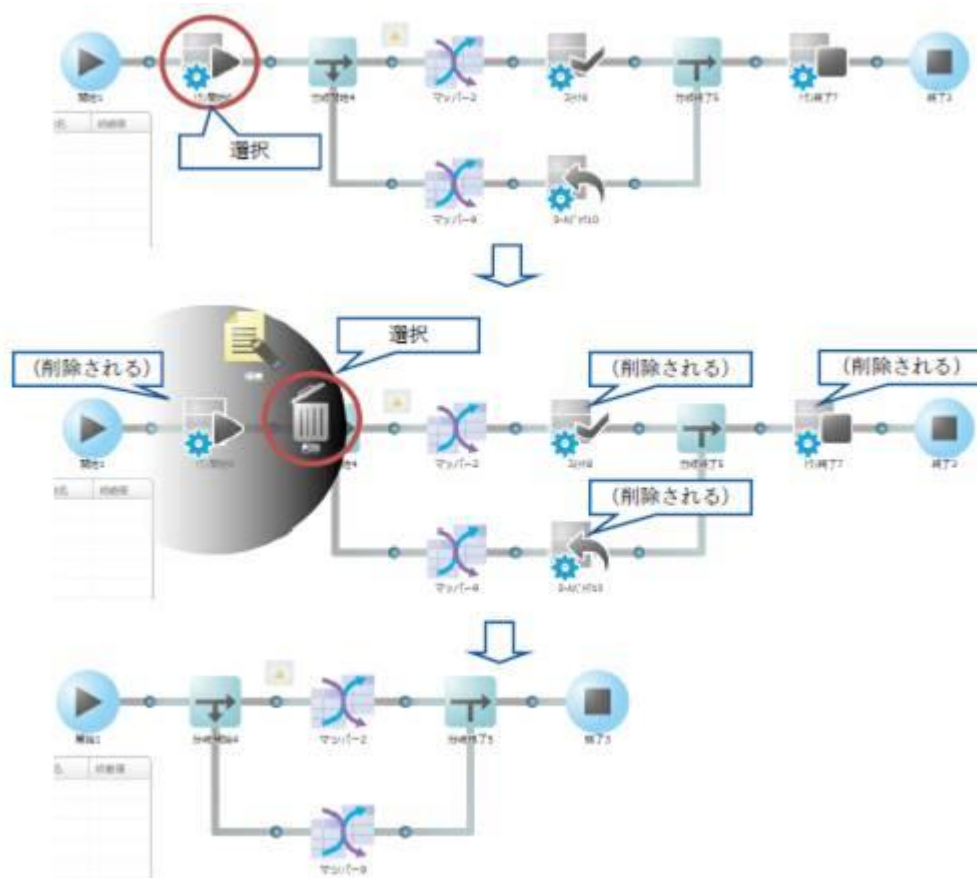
開始1
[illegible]
分岐開始4
マッパー2
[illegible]
分岐終了5
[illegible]
終了3
選択
マッパー8
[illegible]

(削除される)
選択
(削除される)
(削除される)
開始1
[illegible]
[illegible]
マッパー2
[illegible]
分岐終了5
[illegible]
終了3
(削除される)
マッパー8
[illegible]

開始1
分岐開始4
マッパー2
分岐終了5
終了3
マッパー8